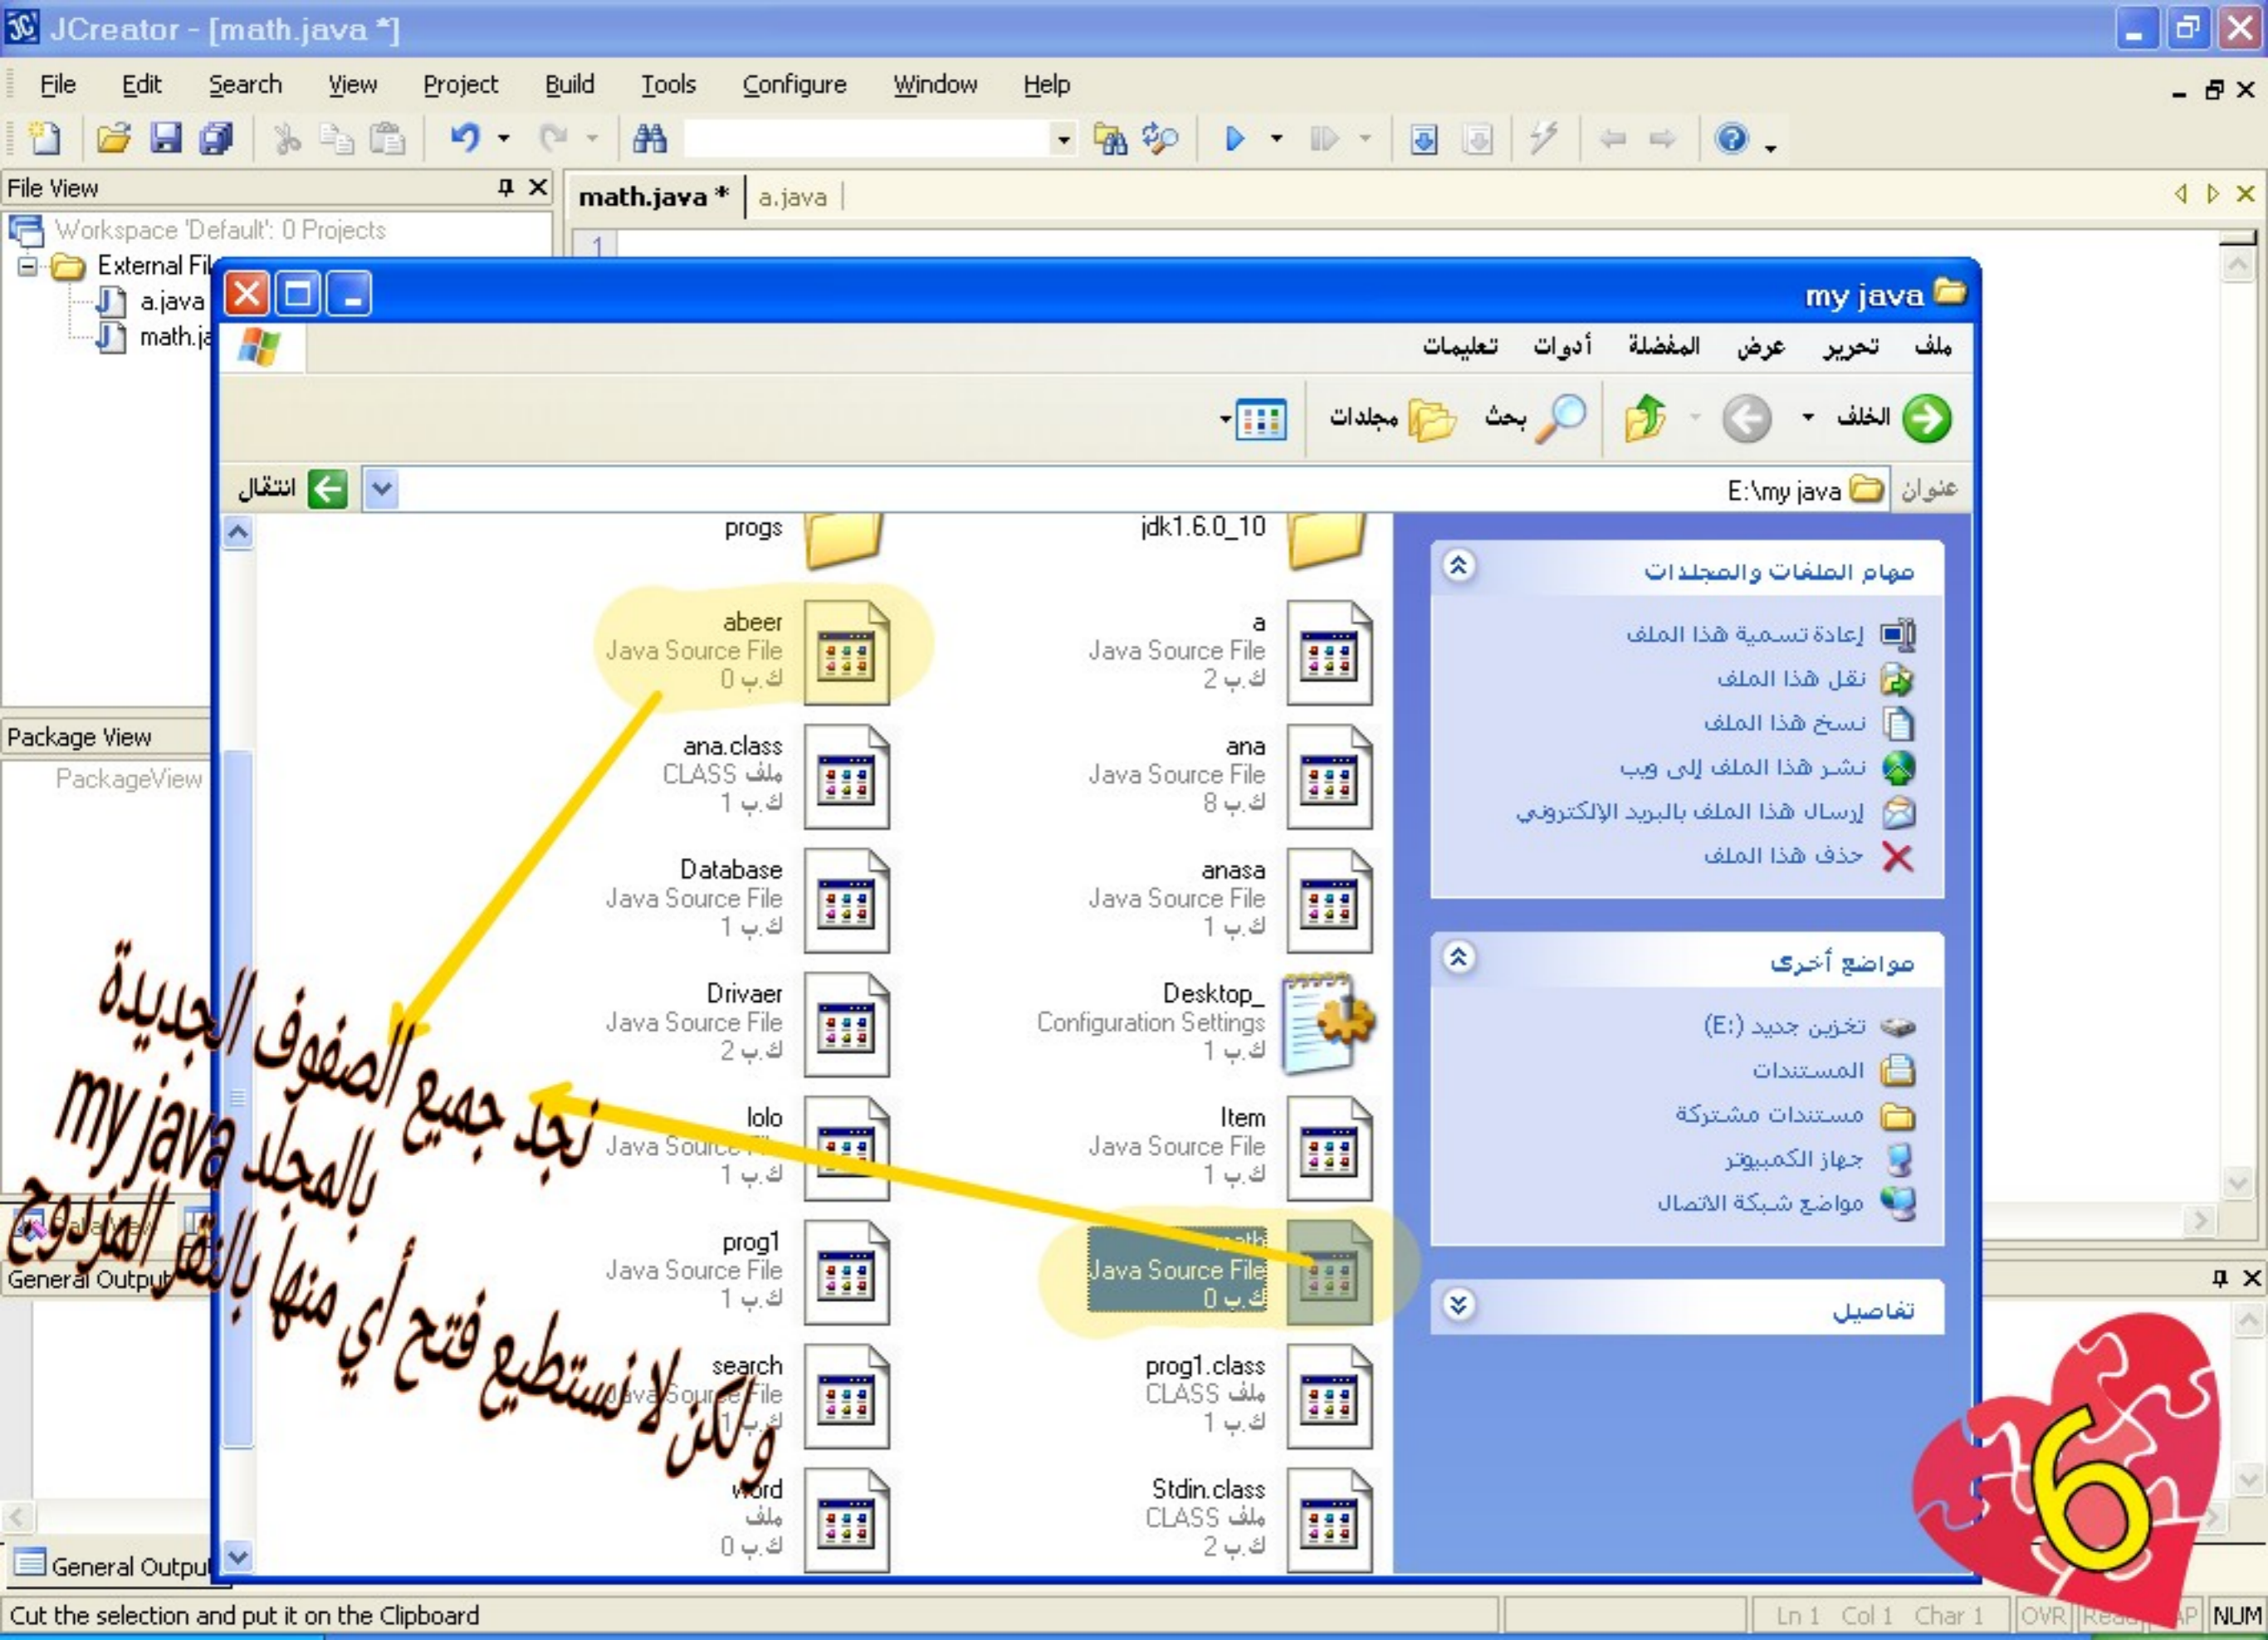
JCreator - [math.java *]

File Edit Search View Project Build Tools Configure Window Help

File View

Workspace 'Default': 0 Projects

External Fil

a.java

math.ja

Package View

PackageView

General Output

General Output

math.java * | a.java

1

my java

ملف تحرير عرض المفضلة أدوات تعليمات

الخلف بحث مجلدات

عنوان E:\my java انتقال

مهام الملفات والمجلدات

إعادة تسمية هذا الملف

نقل هذا الملف

نسخ هذا الملف

نشر هذا الملف إلى ويب

إرسال هذا الملف بالبريد الإلكتروني

حذف هذا الملف

مواضع أخرى

تخزين جديد (E:)

المستندات

مستندات مشتركة

جهاز الكمبيوتر

مواضع شبكة الاتصال

تفاصيل

jdk1.6.0_10

progs

a
Java Source File
2 ك.ب

abeer
Java Source File
0 ك.ب

ana
Java Source File
8 ك.ب

ana.class
ملف CLASS
1 ك.ب

anasa
Java Source File
1 ك.ب

Database
Java Source File
1 ك.ب

Desktop_
Configuration Settings
1 ك.ب

Drivaer
Java Source File
2 ك.ب

Item
Java Source File
1 ك.ب

lolo
Java Source File
1 ك.ب

math
Java Source File
0 ك.ب

prog1
Java Source File
1 ك.ب

prog1.class
ملف CLASS
1 ك.ب

search
Java Source File
1 ك.ب

Stdin.class
ملف CLASS
2 ك.ب

word
ملف
0 ك.ب

نجد جميع الصفوف الجديدة بالمجلد my java
ولكن لا نستطيع فتح أي منها بالنقر المزدوج

6

Cut the selection and put it on the Clipboard

Ln 1 Col 1 Char 1 OVR Read CAP NUM